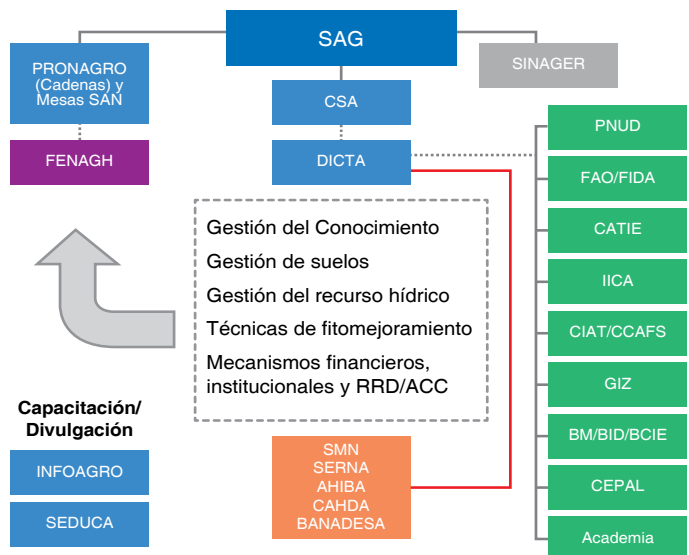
SAG

PRONAGRO (Cadenas) y Mesas SAN

SINAGER

CSA

FENAGH

DICTA

Gestión del Conocimiento
Gestión de suelos
Gestión del recurso hídrico
Técnicas de fitomejoramiento
Mecanismos financieros, institucionales y RRD/ACC

PNUD

FAO/FIDA

CATIE

IICA

CIAT/CCAFS

GIZ

BM/BID/BCIE

CEPAL

Academia

Capacitación/ Divulgación

INFOAGRO

SEDUCA

SMN
SERNA
AHIBA
CAHDA
BANADESA